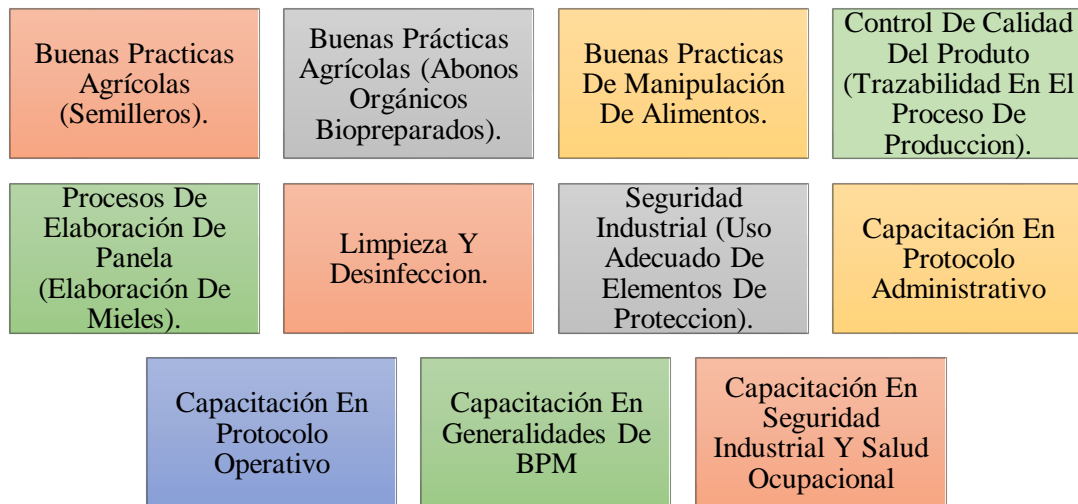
Buenas Practicas Agrícolas (Semilleros).

Buenas Prácticas Agrícolas (Abonos Orgánicos Biopreparados).

Buenas Practicas De Manipulación De Alimentos.

Control De Calidad Del Produto (Trazabilidad En El Proceso De Produccion).

Procesos De Elaboración De Panela (Elaboración De Mieles).

Limpieza Y Desinfeccion.

Seguridad Industrial (Uso Adecuado De Elementos De Proteccion).

Capacitación En Protocolo Administrativo

Capacitación En Protocolo Operativo

Capacitación En Generalidades De BPM

Capacitación En Seguridad Industrial Y Salud Ocupacional